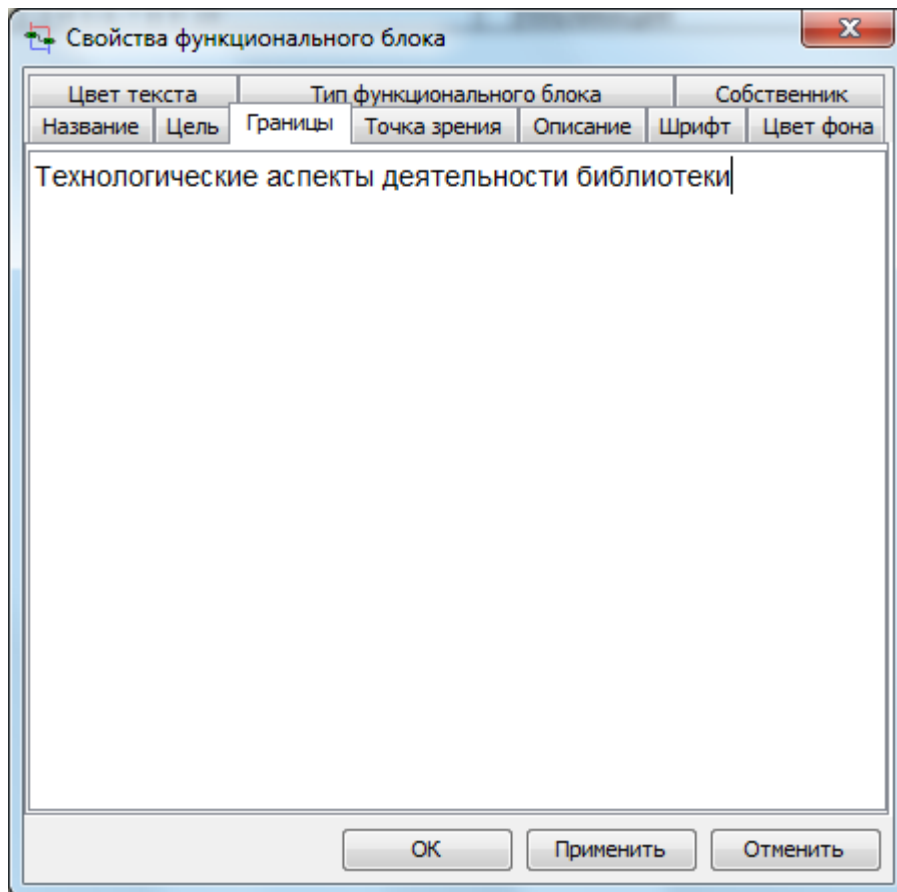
Свойства функционального блока

Цвет текста | Тип функционального блока | Собственник
Название | Цель | Границы | Точка зрения | Описание | Шрифт | Цвет фона

Технологические аспекты деятельности библиотеки

OK | Применить | Отменить